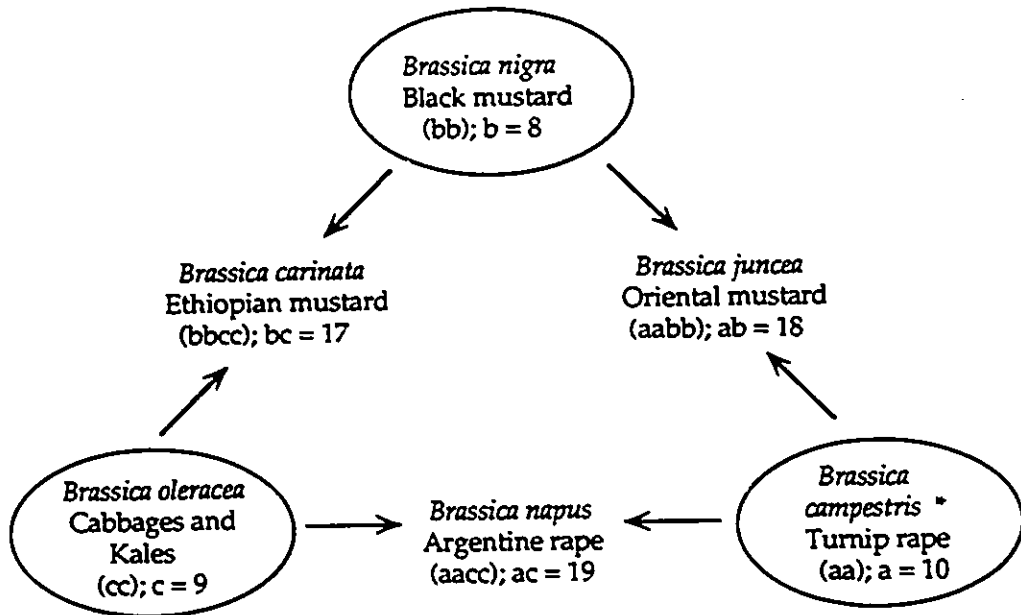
Brassica nigra
Black mustard
(bb); b = 8

Brassica carinata
Ethiopian mustard
(bbcc); bc = 17

Brassica juncea
Oriental mustard
(aabb); ab = 18

Brassica oleracea
Cabbages and Kales
(cc); c = 9

Brassica napus
Argentine rape
(aacc); ac = 19

Brassica campestris *
Turnip rape
(aa); a = 10